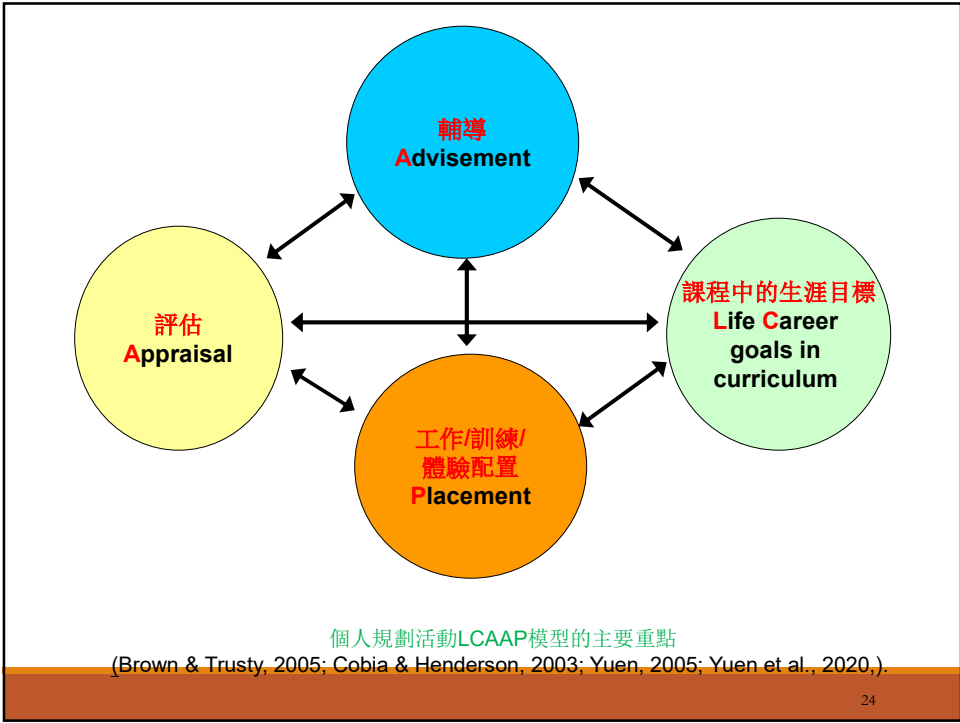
輔導
Advisement

評估
Appraisal

課程中的生涯目標
Life Career goals in curriculum

工作/訓練/
體驗配置
Placement

個人規劃活動LCAAP模型的主要重點
(Brown & Trusty, 2005; Cobia & Henderson, 2003; Yuen, 2005; Yuen et al., 2020,).

24